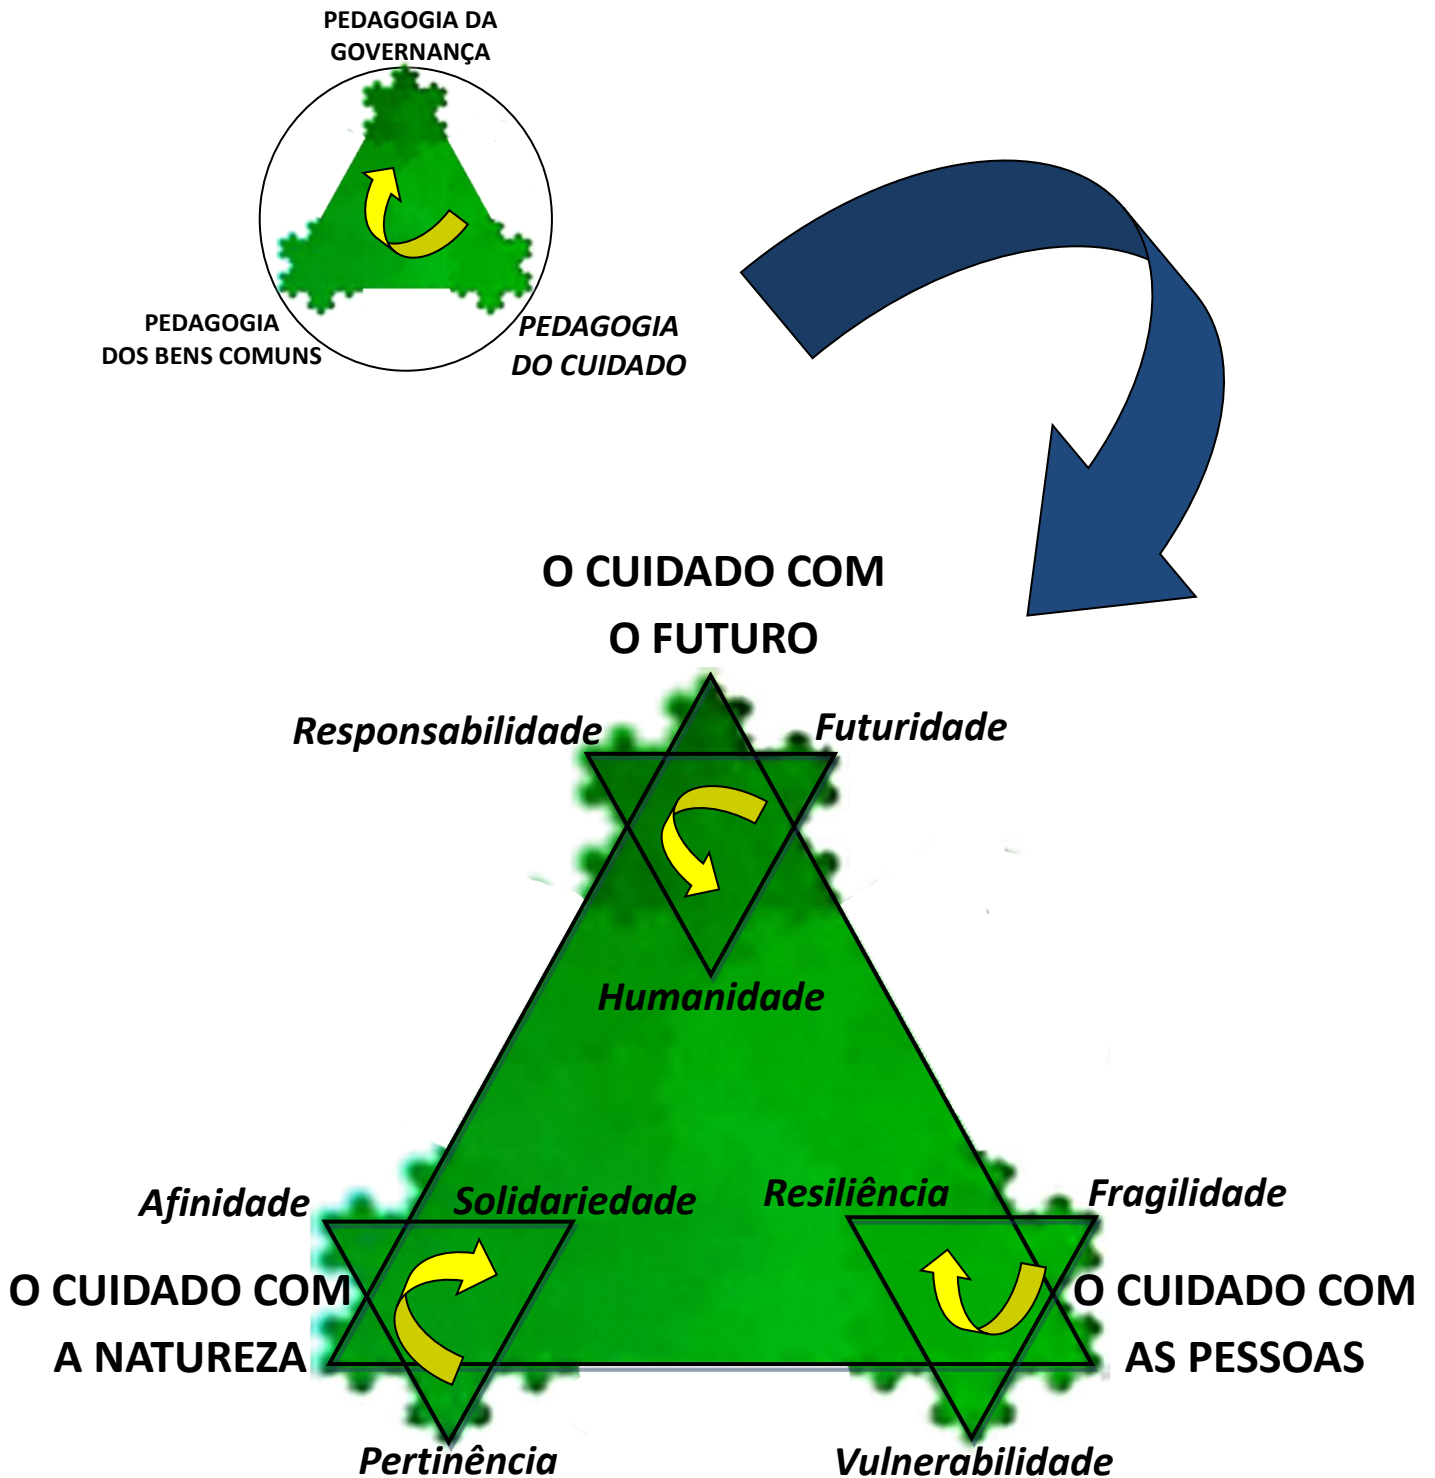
PEDAGOGIA DA GOVERNANÇA

PEDAGOGIA DOS BENS COMUNS

PEDAGOGIA DO CUIDADO

O CUIDADO COM O FUTURO

Responsabilidade

Futuridade

Humanidade

Afinidade

Solidariedade

Resiliência

Fragilidade

O CUIDADO COM A NATUREZA

O CUIDADO COM AS PESSOAS

Pertinência

Vulnerabilidade